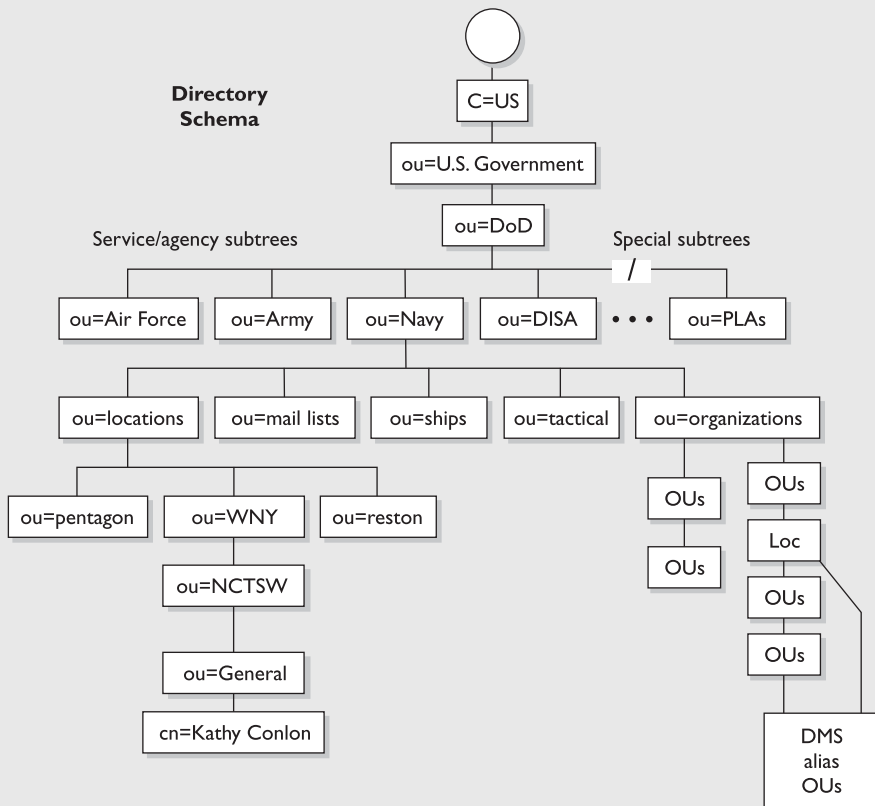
Directory Schema

C=US

ou=U.S. Government

ou=DoD

Service/agency subtrees

Special subtrees

ou=Air Force

ou=Army

ou=Navy

ou=DISA

• • •

ou=PLAs

ou=locations

ou=mail lists

ou=ships

ou=tactical

ou=organizations

ou=pentagon

ou=WNY

ou=reston

OUs

OUs

OUs

Loc

OUs

OUs

ou=NCTSW

ou=General

cn=Kathy Conlon

DMS alias OUs